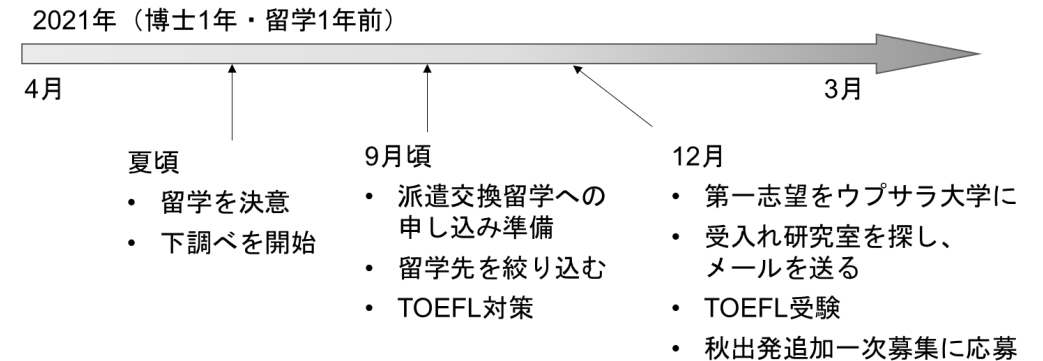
2021年（博士1年・留学1年前）

4月

3月

夏頃
• 留学を決意
• 下調べを開始

9月頃
• 派遣交換留学への申し込み準備
• 留学先を絞り込む
• TOEFL対策

12月
• 第一志望をウプサラ大学に
• 受入れ研究室を探し、メールを送る
• TOEFL受験
• 秋出発追加一次募集に応募